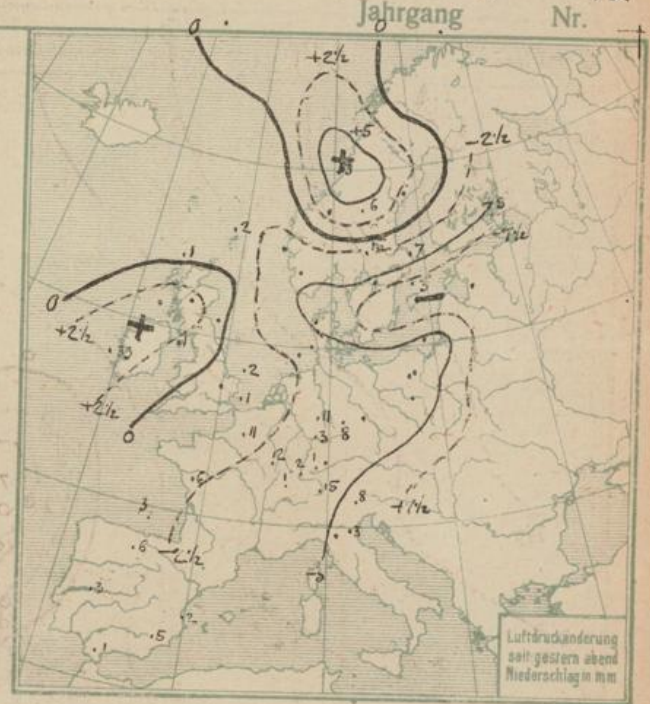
Jahrgang Nr.

0
0
$+2\frac{1}{2}$
+5
$-2\frac{1}{2}$
-5
$-7\frac{1}{2}$
0
$+2\frac{1}{2}$
$+2\frac{1}{2}$
0
$+7\frac{1}{2}$
$-2\frac{1}{2}$
-5
$+1\frac{1}{2}$
-5
.1
.2
.2
.1
.11
.3
.8
.5
.8
.3
.6
.3
.6
.3
.2
.5
.1

Luftdruckänderung seit gestern abend Niederschlag in mm